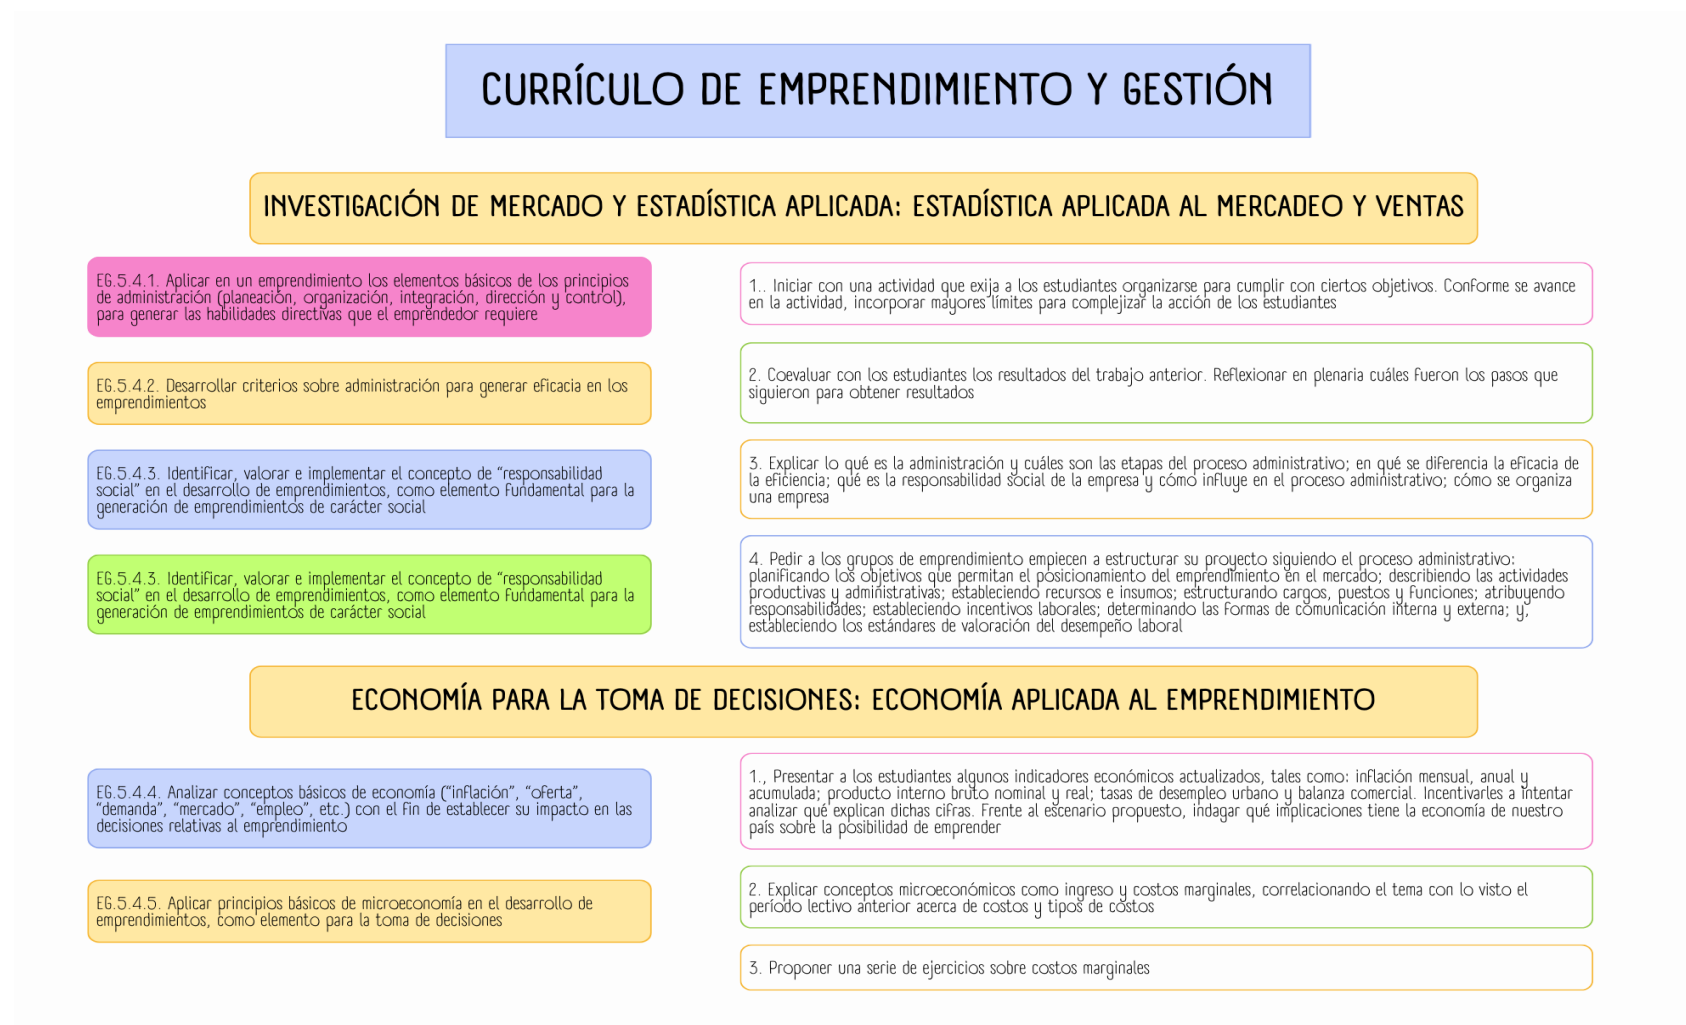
CURRÍCULO DE EMPRENDIMIENTO Y GESTIÓN

INVESTIGACIÓN DE MERCADO Y ESTADÍSTICA APLICADA: ESTADÍSTICA APLICADA AL MERCADEO Y VENTAS

EG.5.4.1. Aplicar en un emprendimiento los elementos básicos de los principios de administración (planeación, organización, integración, dirección y control), para generar las habilidades directivas que el emprendedor requiere

EG.5.4.2. Desarrollar criterios sobre administración para generar eficacia en los emprendimientos

EG.5.4.3. Identificar, valorar e implementar el concepto de "responsabilidad social" en el desarrollo de emprendimientos, como elemento fundamental para la generación de emprendimientos de carácter social

EG.5.4.3. Identificar, valorar e implementar el concepto de "responsabilidad social" en el desarrollo de emprendimientos, como elemento fundamental para la generación de emprendimientos de carácter social

1.. Iniciar con una actividad que exija a los estudiantes organizarse para cumplir con ciertos objetivos. Conforme se avance en la actividad, incorporar mayores límites para complejizar la acción de los estudiantes

2. Coevaluar con los estudiantes los resultados del trabajo anterior. Reflexionar en plenaria cuáles fueron los pasos que siguieron para obtener resultados

3. Explicar lo qué es la administración y cuáles son las etapas del proceso administrativo; en qué se diferencia la eficacia de la eficiencia; qué es la responsabilidad social de la empresa y cómo influye en el proceso administrativo; cómo se organiza una empresa

4. Pedir a los grupos de emprendimiento empiecen a estructurar su proyecto siguiendo el proceso administrativo: planificando los objetivos que permitan el posicionamiento del emprendimiento en el mercado; describiendo las actividades productivas y administrativas; estableciendo recursos e insumos; estructurando cargos, puestos y funciones; atribuyendo responsabilidades; estableciendo incentivos laborales; determinando las formas de comunicación interna y externa; y, estableciendo los estándares de valoración del desempeño laboral

ECONOMÍA PARA LA TOMA DE DECISIONES: ECONOMÍA APLICADA AL EMPRENDIMIENTO

EG.5.4.4. Analizar conceptos básicos de economía ("inflación", "oferta", "demanda", "mercado", "empleo", etc.) con el fin de establecer su impacto en las decisiones relativas al emprendimiento

EG.5.4.5. Aplicar principios básicos de microeconomía en el desarrollo de emprendimientos, como elemento para la toma de decisiones

1., Presentar a los estudiantes algunos indicadores económicos actualizados, tales como: inflación mensual, anual y acumulada; producto interno bruto nominal y real; tasas de desempleo urbano y balanza comercial. Incentivarles a intentar analizar qué explican dichas cifras. Frente al escenario propuesto, indagar qué implicaciones tiene la economía de nuestro país sobre la posibilidad de emprender

2. Explicar conceptos microeconómicos como ingreso y costos marginales, correlacionando el tema con lo visto el período lectivo anterior acerca de costos y tipos de costos

3. Proponer una serie de ejercicios sobre costos marginales